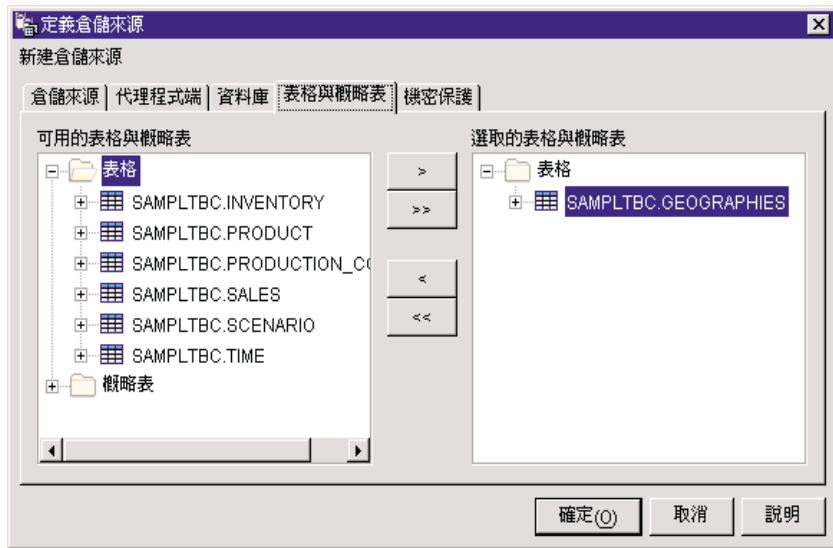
定義倉儲來源

新建倉儲來源

倉儲來源 | 代理程式端 | 資料庫 | 表格與概略表 | 機密保護

可用的表格與概略表

表格
SAMPLTBC.INVENTORY
SAMPLTBC.PRODUCT
SAMPLTBC.PRODUCTION_C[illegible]
SAMPLTBC.SALES
SAMPLTBC.SCENARIO
SAMPLTBC.TIME
概略表

>
>>
<
<<

選取的表格與概略表

表格
SAMPLTBC.GEOGRAPHIES

確定(O)
取消
說明